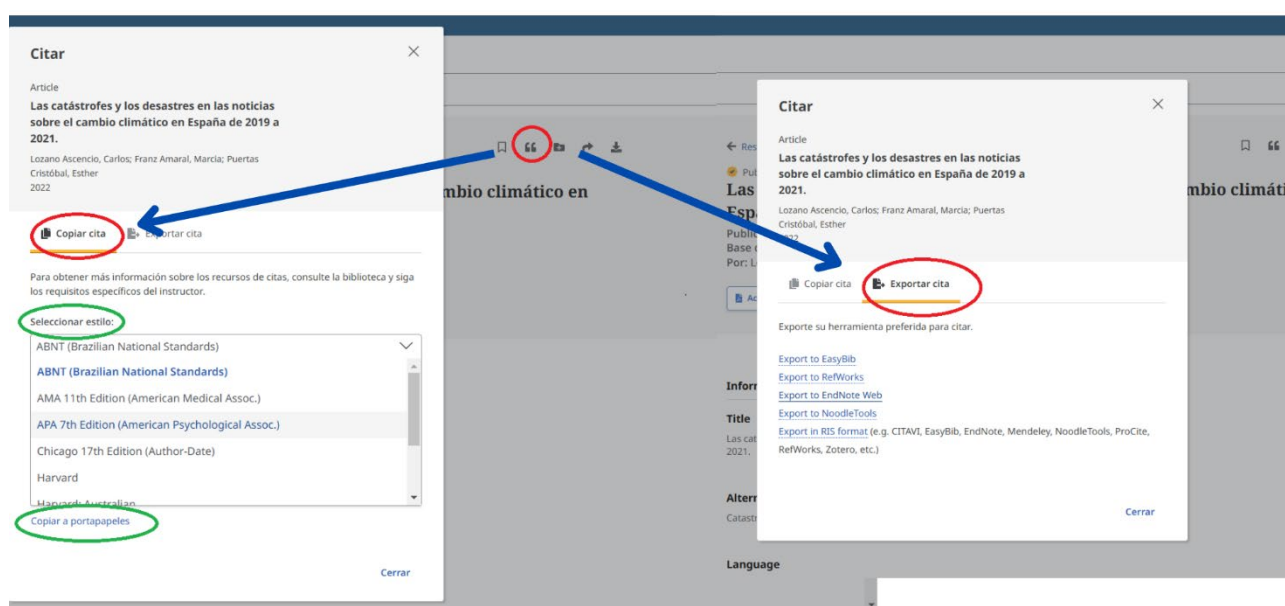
Citar

Article

Las catástrofes y los desastres en las noticias sobre el cambio climático en España de 2019 a 2021.

Lozano Ascencio, Carlos; Franz Amaral, Marcia; Puertas Cristóbal, Esther

2022

mbio climático en

Copiar cita

Exportar cita

Para obtener más información sobre los recursos de citas, consulte la biblioteca y siga los requisitos específicos del instructor.

Seleccionar estilo:

ABNT (Brazilian National Standards)

ABNT (Brazilian National Standards)

AMA 11th Edition (American Medical Assoc.)

APA 7th Edition (American Psychological Assoc.)

Chicago 17th Edition (Author-Date)

Harvard

Harvard: Australian

Copiar a portapapeles

Cerrar

← Res

Pub

Las

Esp

Publi

Base

Por: L

Ac

Inform

Title

Las cat

2021.

Alterr

Catastr

Language

Citar

Article

Las catástrofes y los desastres en las noticias sobre el cambio climático en España de 2019 a 2021.

Lozano Ascencio, Carlos; Franz Amaral, Marcia; Puertas Cristóbal, Esther

2022

mbio climáti

Copiar cita

Exportar cita

Exporte su herramienta preferida para citar.

Export to EasyBib

Export to RefWorks

Export to EndNote Web

Export to NoodleTools

Export in RIS format (e.g. CITAVI, EasyBib, EndNote, Mendeley, NoodleTools, ProCite, RefWorks, Zotero, etc.)

Cerrar